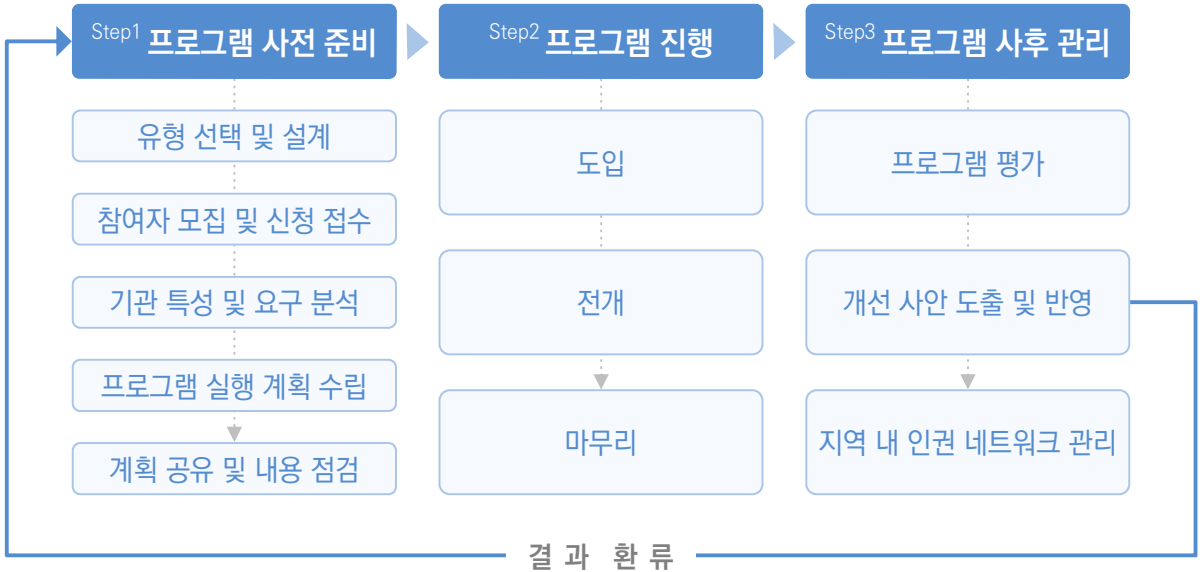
Step1 프로그램 사전 준비

유형 선택 및 설계

참여자 모집 및 신청 접수

기관 특성 및 요구 분석

프로그램 실행 계획 수립

계획 공유 및 내용 점검

Step2 프로그램 진행

도입

전개

마무리

Step3 프로그램 사후 관리

프로그램 평가

개선 사안 도출 및 반영

지역 내 인권 네트워크 관리

결 과 환 류